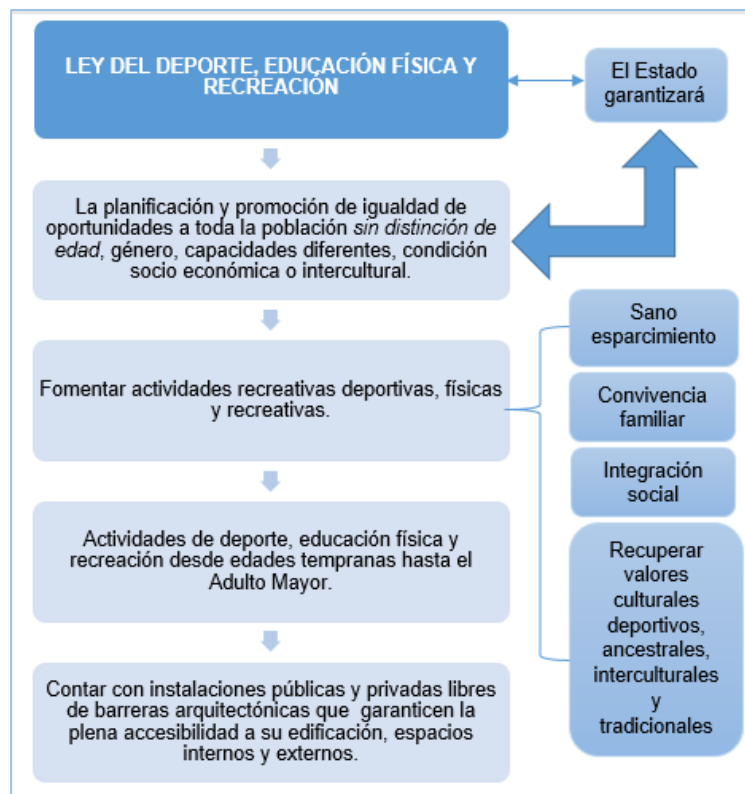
LEY DEL DEPORTE, EDUCACIÓN FÍSICA Y RECREACIÓN

El Estado garantizará

La planificación y promoción de igualdad de oportunidades a toda la población *sin distinción de edad*, género, capacidades diferentes, condición socio económica o intercultural.

Fomentar actividades recreativas deportivas, físicas y recreativas.

Sano esparcimiento

Convivencia familiar

Integración social

Recuperar valores culturales deportivos, ancestrales, interculturales y tradicionales

Actividades de deporte, educación física y recreación desde edades tempranas hasta el Adulto Mayor.

Contar con instalaciones públicas y privadas libres de barreras arquitectónicas que garanticen la plena accesibilidad a su edificación, espacios internos y externos.